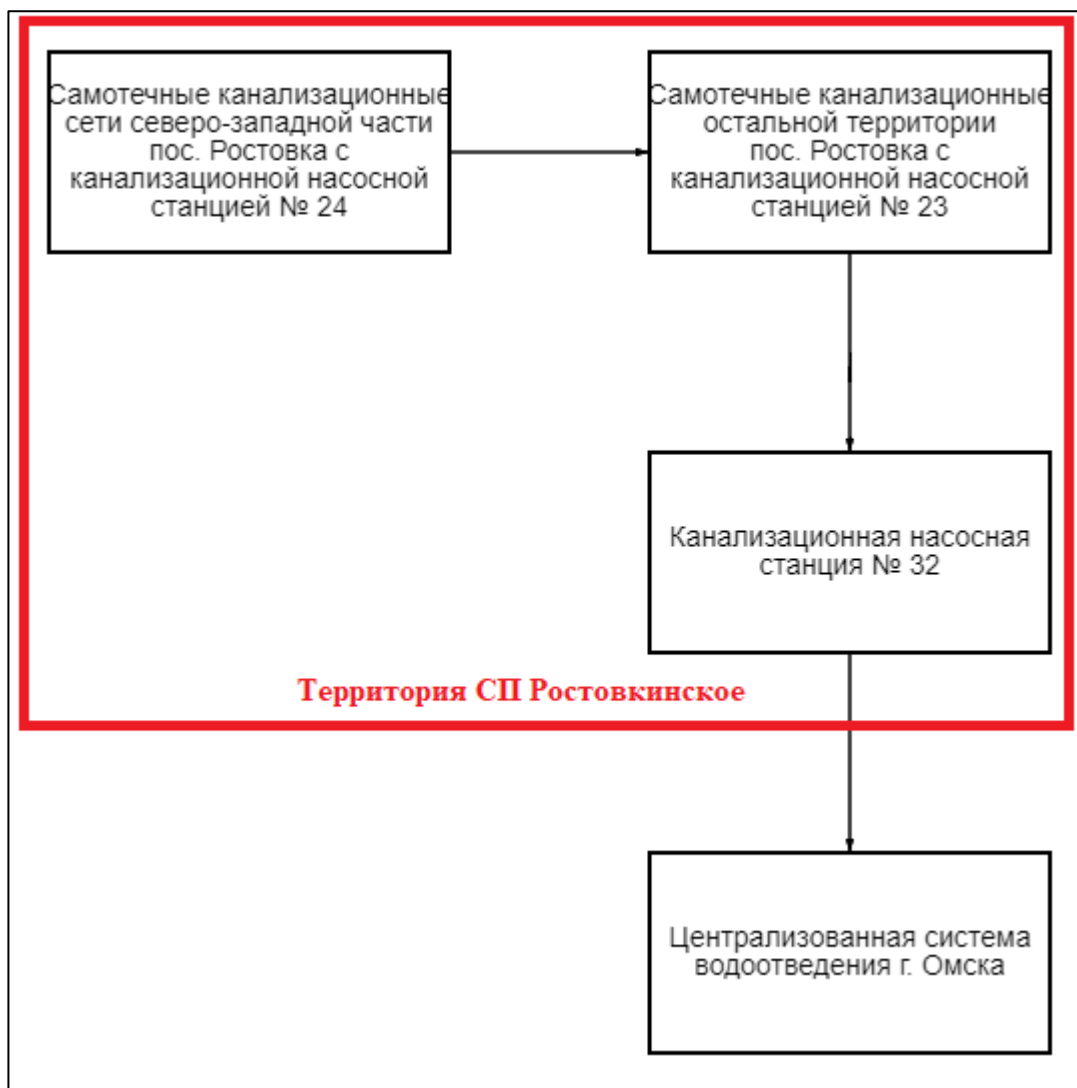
Самотечные канализационные сети северо-западной части пос. Ростовка с канализационной насосной станцией № 24

Самотечные канализационные остальной территории пос. Ростовка с канализационной насосной станцией № 23

Канализационная насосная станция № 32

Территория СП Ростовкинское

Централизованная система водоотведения г. Омска